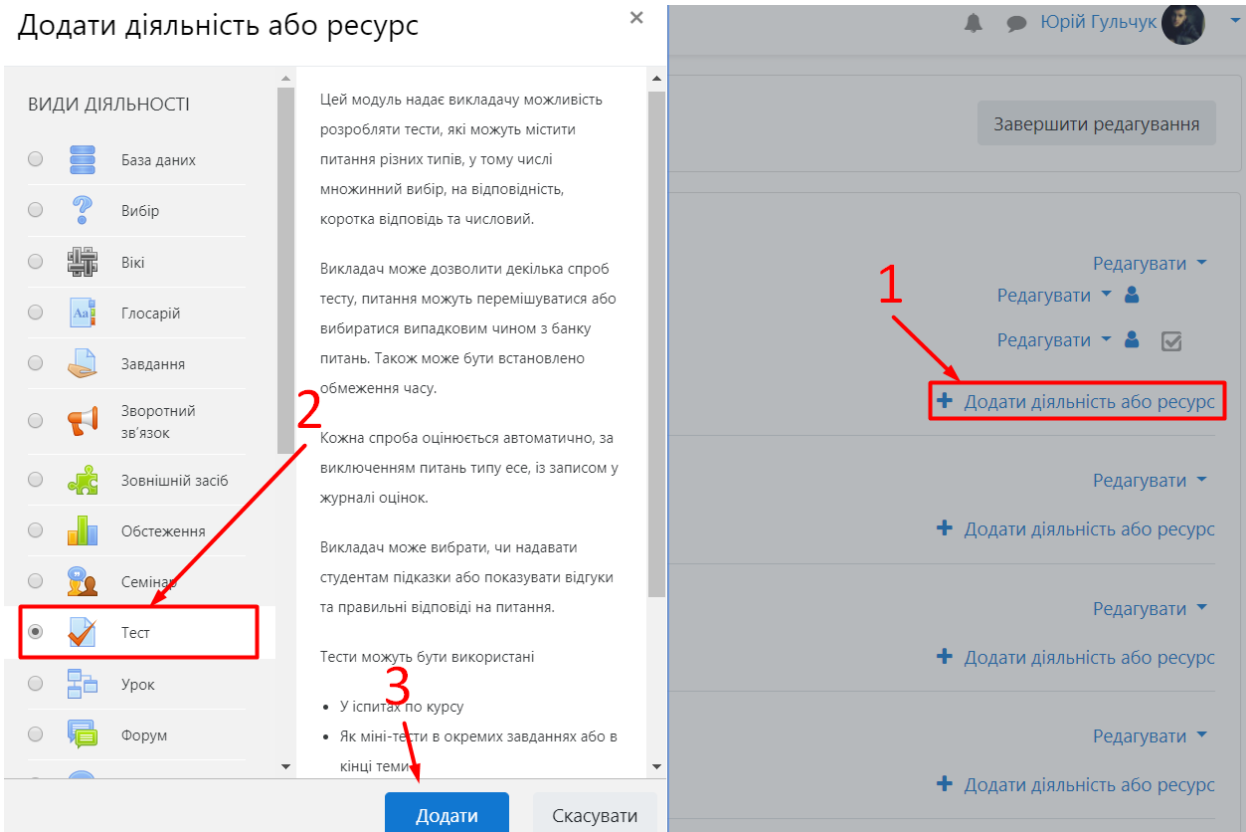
Додати діяльність або ресурс ×

ВИДИ ДІЯЛЬНОСТІ

База даних

Вибір

Вікі

Глосарій

Завдання

Зворотний зв'язок

Зовнішній засіб

Обстеження

Семінар

Тест

Урок

Форум

Цей модуль надає викладачу можливість розробляти тести, які можуть містити питання різних типів, у тому числі множинний вибір, на відповідність, коротка відповідь та числовий.

Викладач може дозволити декілька спроб тесту, питання можуть перемішуватися або вибиратися випадковим чином з банку питань. Також може бути встановлено обмеження часу.

Кожна спроба оцінюється автоматично, за виключенням питань типу есе, із записом у журналі оцінок.

Викладач може вибрати, чи надавати студентам підказки або показувати відгуки та правильні відповіді на питання.

Тести можуть бути використані

- У іспитах по курсу
- Як міні-тести в окремих завданнях або в кінці теми

Додати

Скасувати

Юрій Гульчук

Завершити редагування

Редагувати

Редагувати

Редагувати

1

+ Додати діяльність або ресурс

2

3

Редагувати

+ Додати діяльність або ресурс

Редагувати

+ Додати діяльність або ресурс

Редагувати

+ Додати діяльність або ресурс